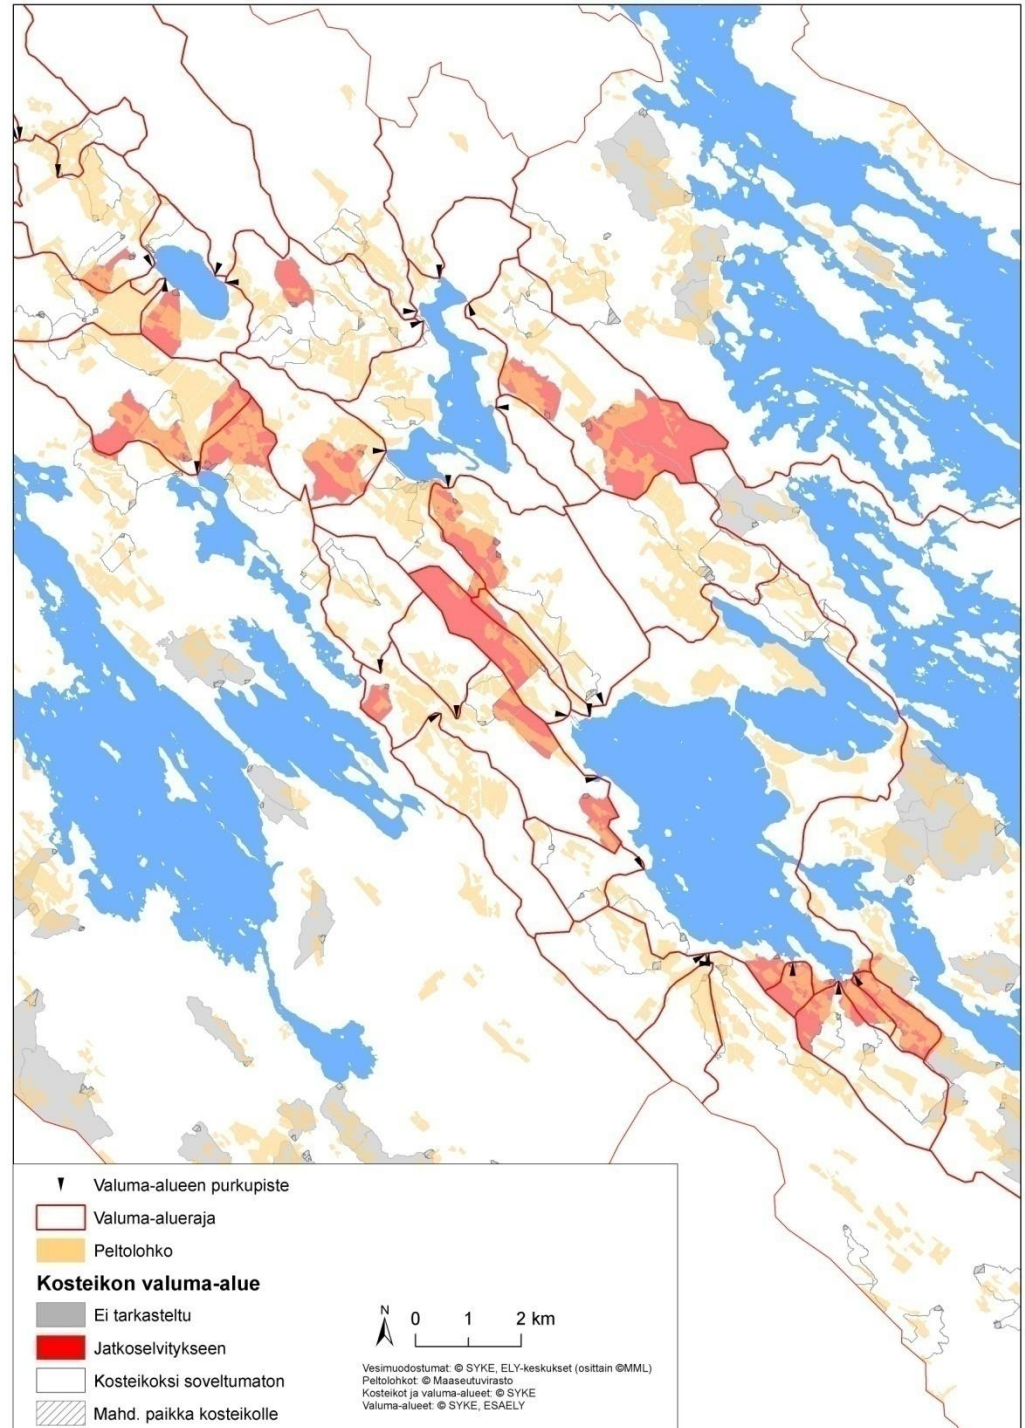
Valuma-alueen purkupiste
Valuma-alueraja
Peltolohko
Kosteikon valuma-alue
Ei tarkasteltu
Jatkoselvitykseen
Kosteikoksi soveltumaton
Mahd. paikka kosteikolle

N
0 1 2 km

Vesimuodostumat: © SYKE, ELY-keskukset (osittain ©MML)
Peltolohkot: © Maaseutuvirasto
Kosteikot ja valuma-alueet: © SYKE
Valuma-alueet: © SYKE, ESAELY